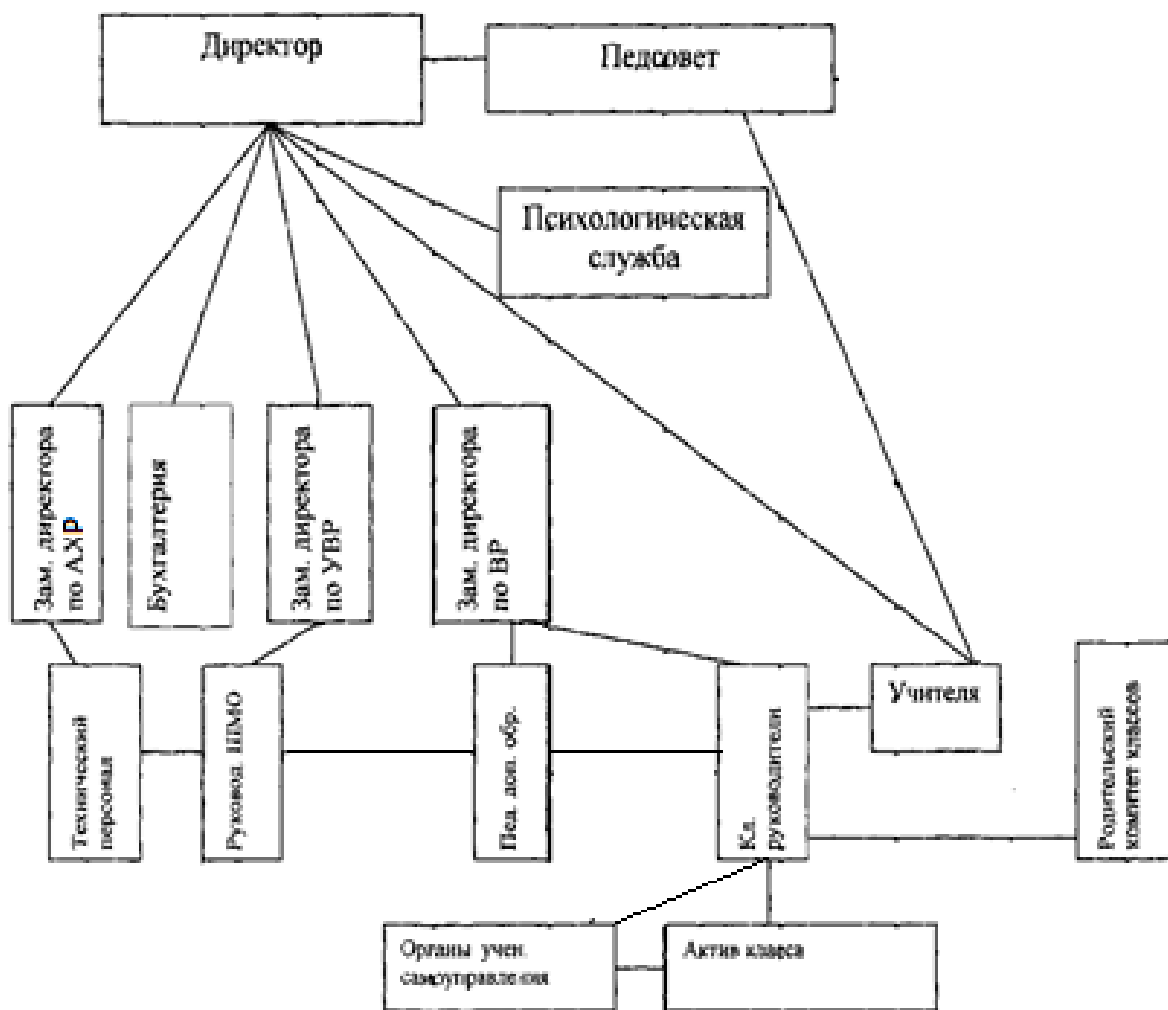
Директор

Педсовет

Психологическая служба

Зам. директора по АХР

Бухгалтерия

Зам. директора по УВР

Зам. директора по ВР

Технический персонал

Руковод. ШМО

Пед. доп. обр.

Кл. руководители

Учителя

Родительский комитет классов

Органы учен. самоуправления

Актив класса